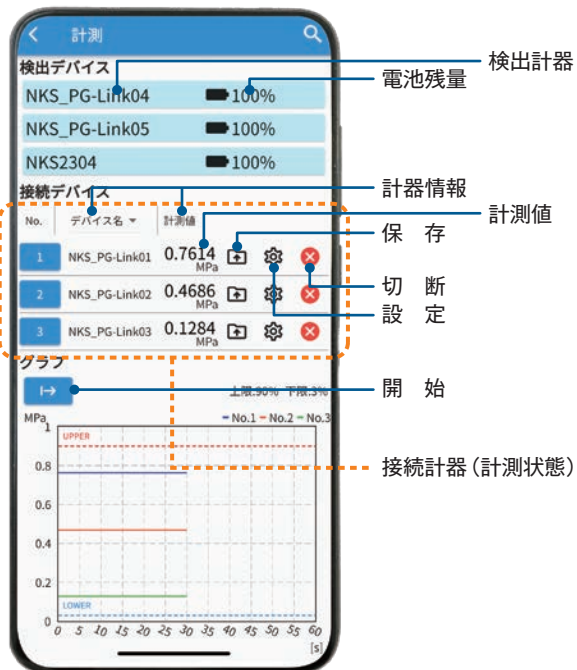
計測

検出デバイス

NKS_PG-Link04 100%

NKS_PG-Link05 100%

NKS2304 100%

接続デバイス

| No. | デバイス名 ▾ | 計測値 | | | |
|---|---|---|---|---|---|
| 1 | NKS_PG-Link01 | 0.7614 MPa | | | |
| 2 | NKS_PG-Link02 | 0.4686 MPa | | | |
| 3 | NKS_PG-Link03 | 0.1284 MPa | | | |

グラフ

上限:90% 下限:3%

MPa

— No.1 — No.2 — No.3

UPPER

LOWER

1
0.8
0.6
0.4
0.2
0

0 5 10 15 20 25 30 35 40 45 50 55 60
[s]

検出計器
電池残量
計器情報
計測値
保　存
切　断
設　定
開　始
接続計器（計測状態）